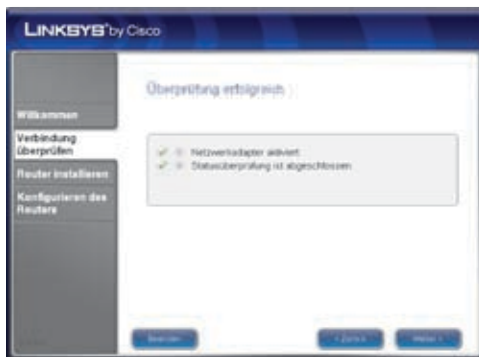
LINKSYS® by Cisco

Willkommen

Verbindung überprüfen

Router installieren

Konfigurieren des Routers

Überprüfung erfolgreich

Netzwerkadapter aktiviert

Statusüberprüfung ist abgeschlossen

Beenden

< Zurück

Weiter >